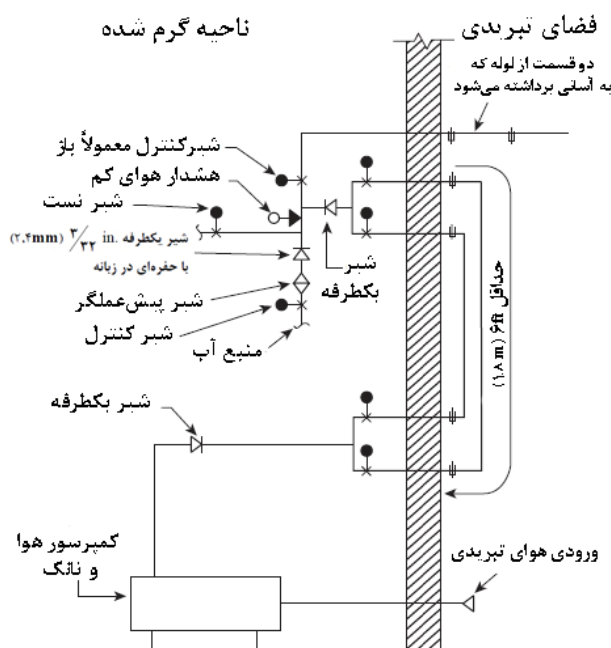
ناحیه گرم شده

فضای تبریدی

دوقسمت از لوله که به آسانی برداشته می‌شود

شیرکنترل معمولاً باز

هشدار هوای کم

شیر تست

شیر یکطرفه $\frac{3}{32}$ in. (۲،۴mm) با حفره‌ای در زبانه

شیر بکطرفه

شیر پیش‌عملگر

شیر کنترل

منبع آب

حداقل 6ft (۱،۸ m)

شیر بکطرفه

کمپرسور هوا و تانک

ورودی هوای تبریدی